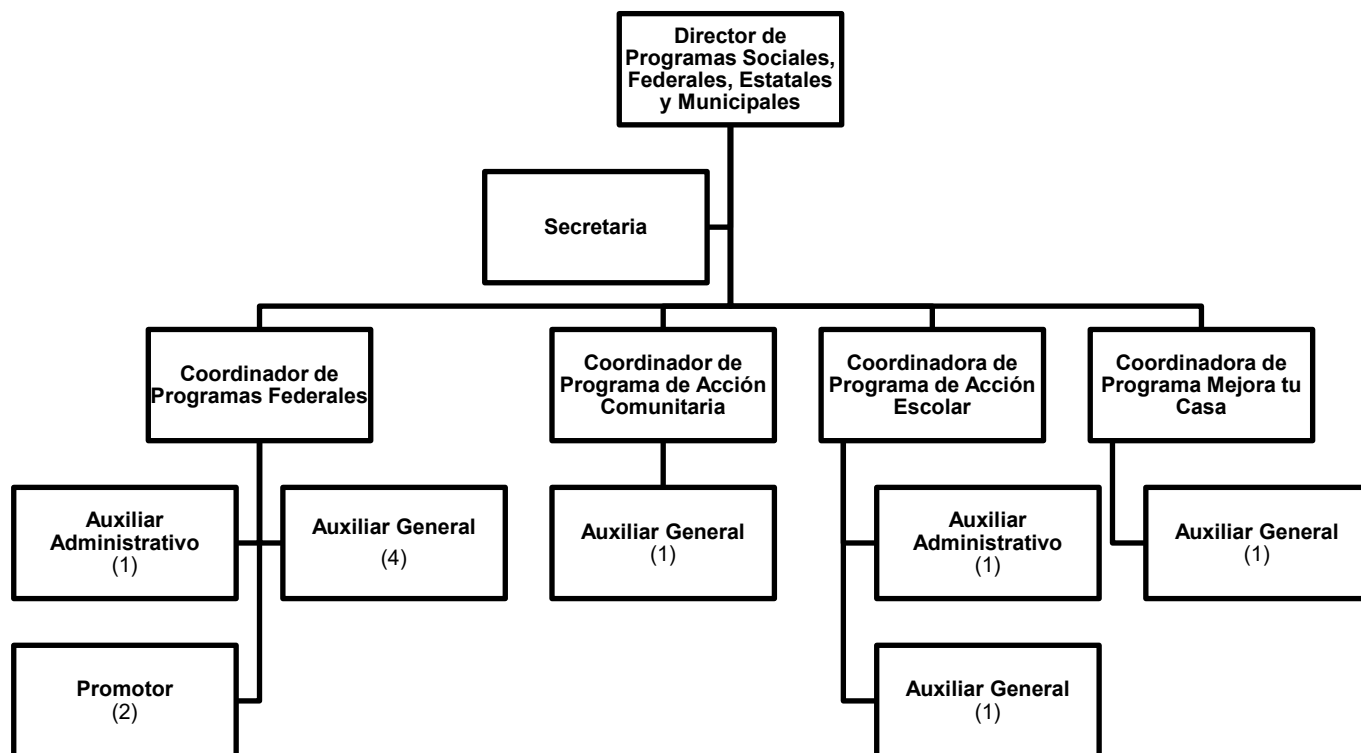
Director de Programas Sociales, Federales, Estatales y Municipales

Secretaria

Coordinador de Programas Federales

Coordinador de Programa de Acción Comunitaria

Coordinadora de Programa de Acción Escolar

Coordinadora de Programa Mejora tu Casa

Auxiliar Administrativo (1)

Auxiliar General (4)

Promotor (2)

Auxiliar General (1)

Auxiliar Administrativo (1)

Auxiliar General (1)

Auxiliar General (1)